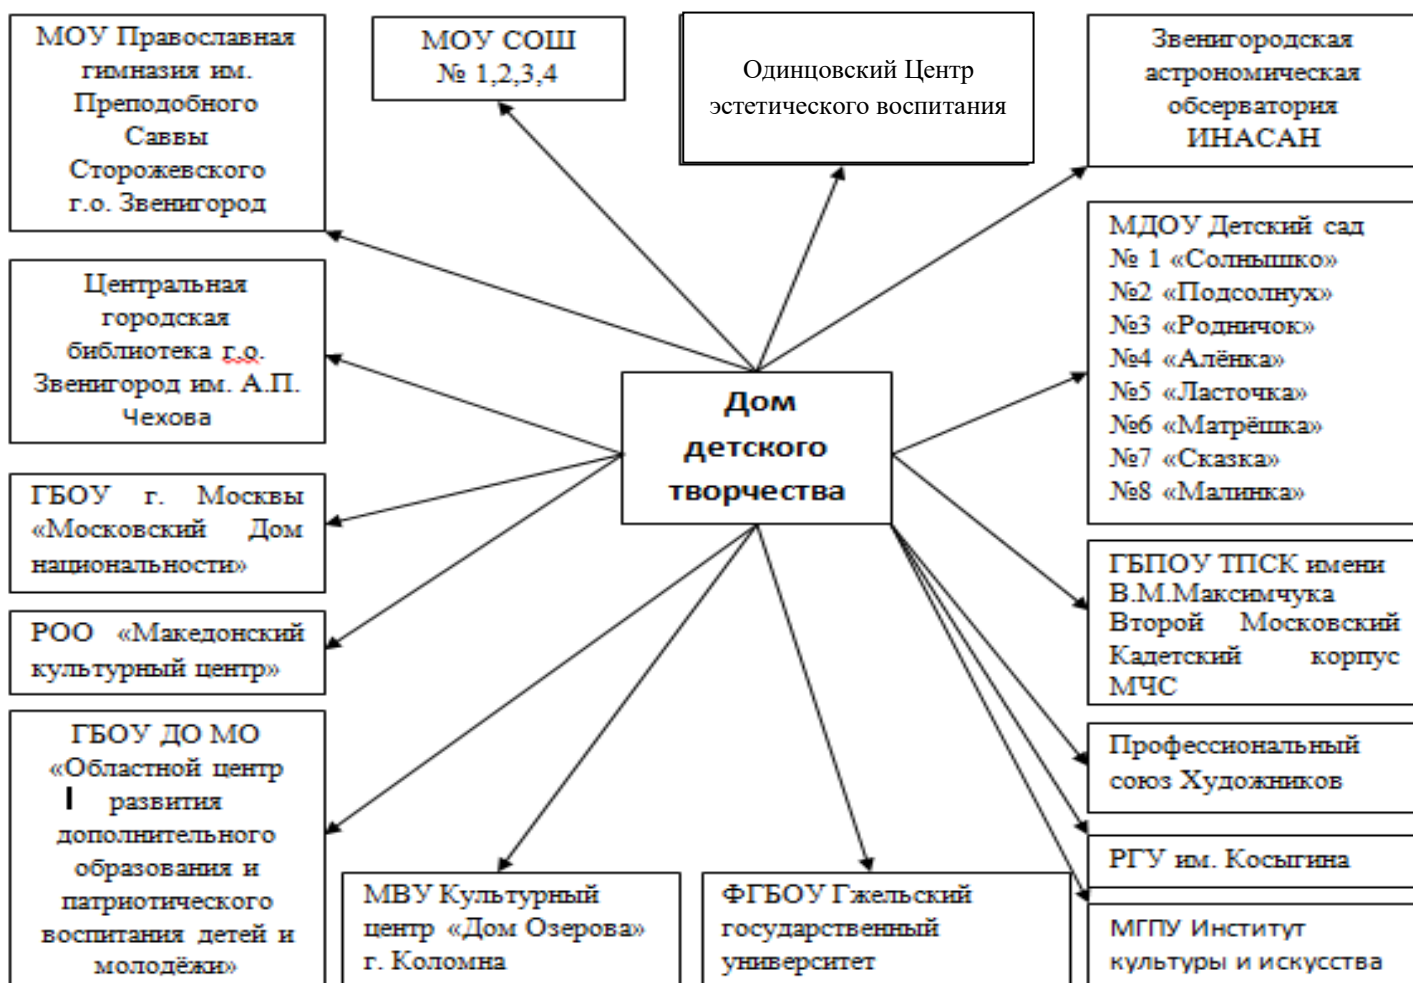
МОУ Православная гимназия им. Преподобного Саввы Сторожевского г.о. Звенигород

МОУ СОШ № 1,2,3,4

Одинцовский Центр эстетического воспитания

Звенигородская астрономическая обсерватория ИНАСАН

Центральная городская библиотека г.о. Звенигород им. А.П. Чехова

Дом детского творчества

МДОУ Детский сад
№ 1 «Солнышко»
№2 «Подсолнух»
№3 «Родничок»
№4 «Алёнка»
№5 «Ласточка»
№6 «Матрёшка»
№7 «Сказка»
№8 «Малинка»

ГБОУ г. Москвы «Московский Дом национальности»

РОО «Македонский культурный центр»

ГБПОУ ТПСК имени В.М.Максимчука Второй Московский Кадетский корпус МЧС

ГБОУ ДО МО «Областной центр развития дополнительного образования и патриотического воспитания детей и молодёжи»

Профессиональный союз Художников

РГУ им. Косыгина

МВУ Культурный центр «Дом Озерова» г. Коломна

ФГБОУ Гжельский государственный университет

МГПУ Институт культуры и искусства